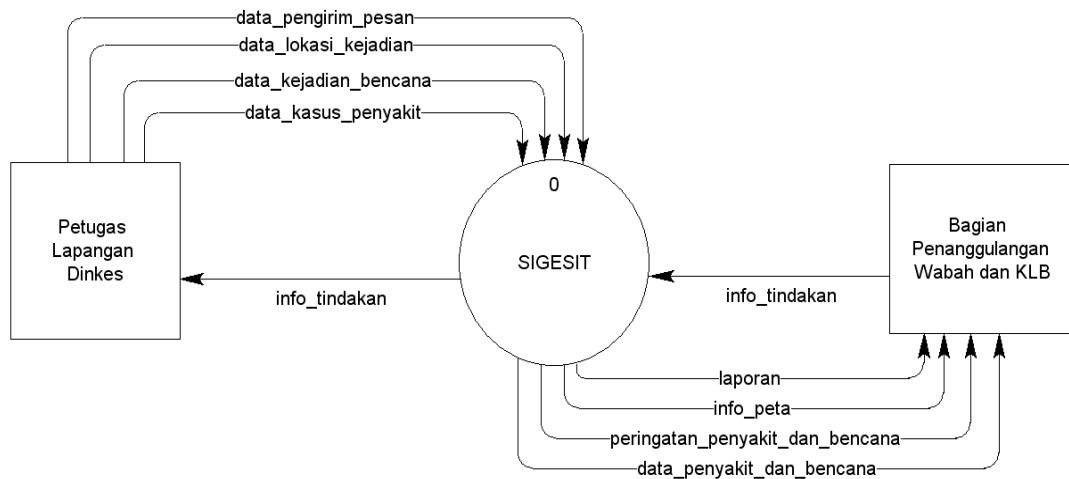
data_pengirim_pesan
data_lokasi_kejadian
data_kejadian_bencana
data_kasus_penyakit

Petugas Lapangan Dinkes

0

SIGESIT

Bagian Penanggulangan Wabah dan KLB

info_tindakan

info_tindakan

laporan
info_peta
peringatan_penyakit_dan_bencana
data_penyakit_dan_bencana